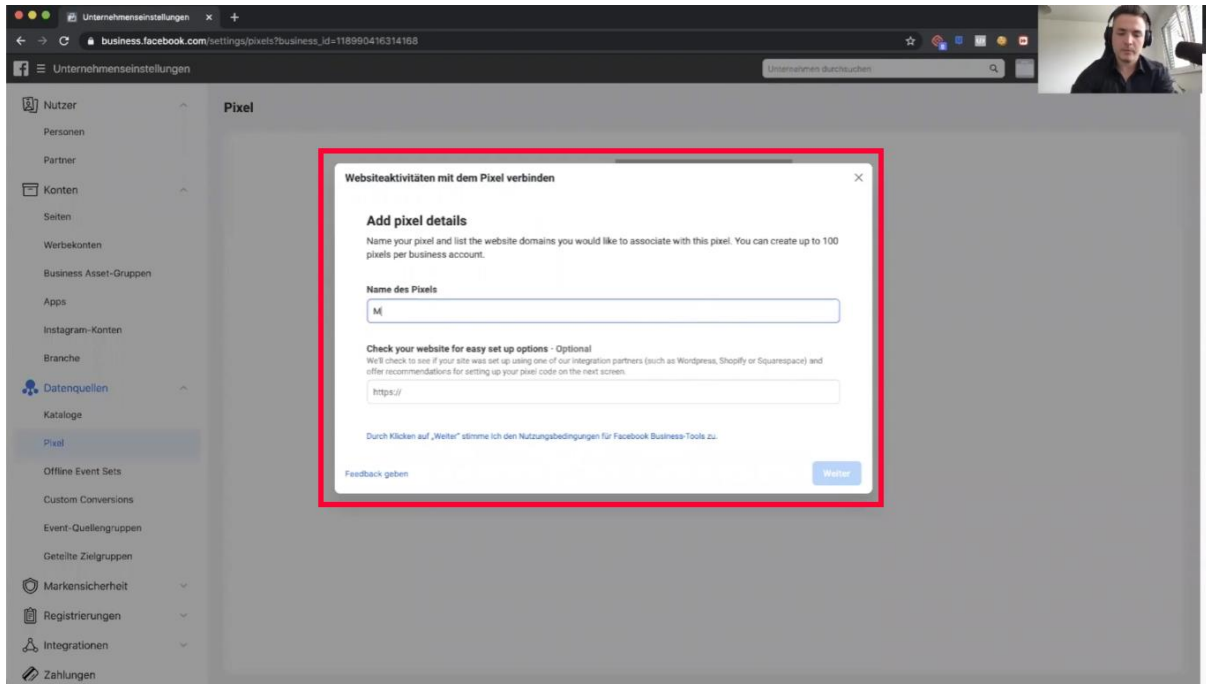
Unternehmenseinstellungen

business.facebook.com/settings/pixels?business_id=118990416314168

Unternehmenseinstellungen

Unternehmen durchsuchen

Nutzer
Personen
Partner
Konten
Seiten
Werbekonten
Business Asset-Gruppen
Apps
Instagram-Konten
Branche
Datenquellen
Kataloge
Pixel
Offline Event Sets
Custom Conversions
Event-Quellengruppen
Geteilte Zielgruppen
Markensicherheit
Registrierungen
Integrationen
Zahlungen

Pixel

Websiteaktivitäten mit dem Pixel verbinden

Add pixel details

Name your pixel and list the website domains you would like to associate with this pixel. You can create up to 100 pixels per business account.

Name des Pixels

M

Check your website for easy set up options - Optional

We'll check to see if your site was set up using one of our integration partners (such as Wordpress, Shopify or Squarespace) and offer recommendations for setting up your pixel code on the next screen.

https://

Durch Klicken auf „Weiter" stimme ich den Nutzungsbedingungen für Facebook Business-Tools zu.

Feedback geben

Weiter